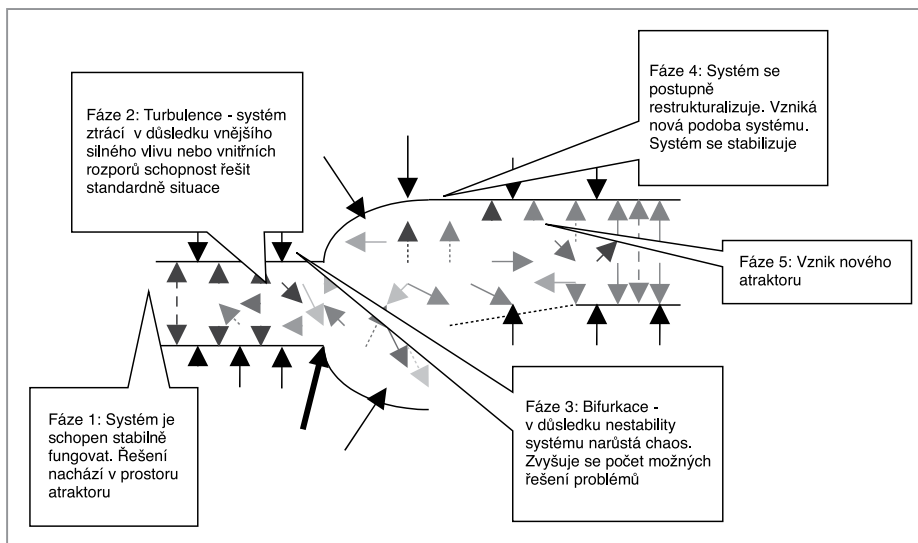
Fáze 2: Turbulence - systém ztrácí v důsledku vnějšího silného vlivu nebo vnitřních rozporů schopnost řešit standardně situace

Fáze 4: Systém se postupně restrukturalizuje. Vzniká nová podoba systému. Systém se stabilizuje

Fáze 5: Vznik nového atraktoru

Fáze 1: Systém je schopen stabilně fungovat. Řešení nachází v prostoru atraktoru

Fáze 3: Bifurkace - v důsledku nestability systému narůstá chaos. Zvyšuje se počet možných řešení problémů